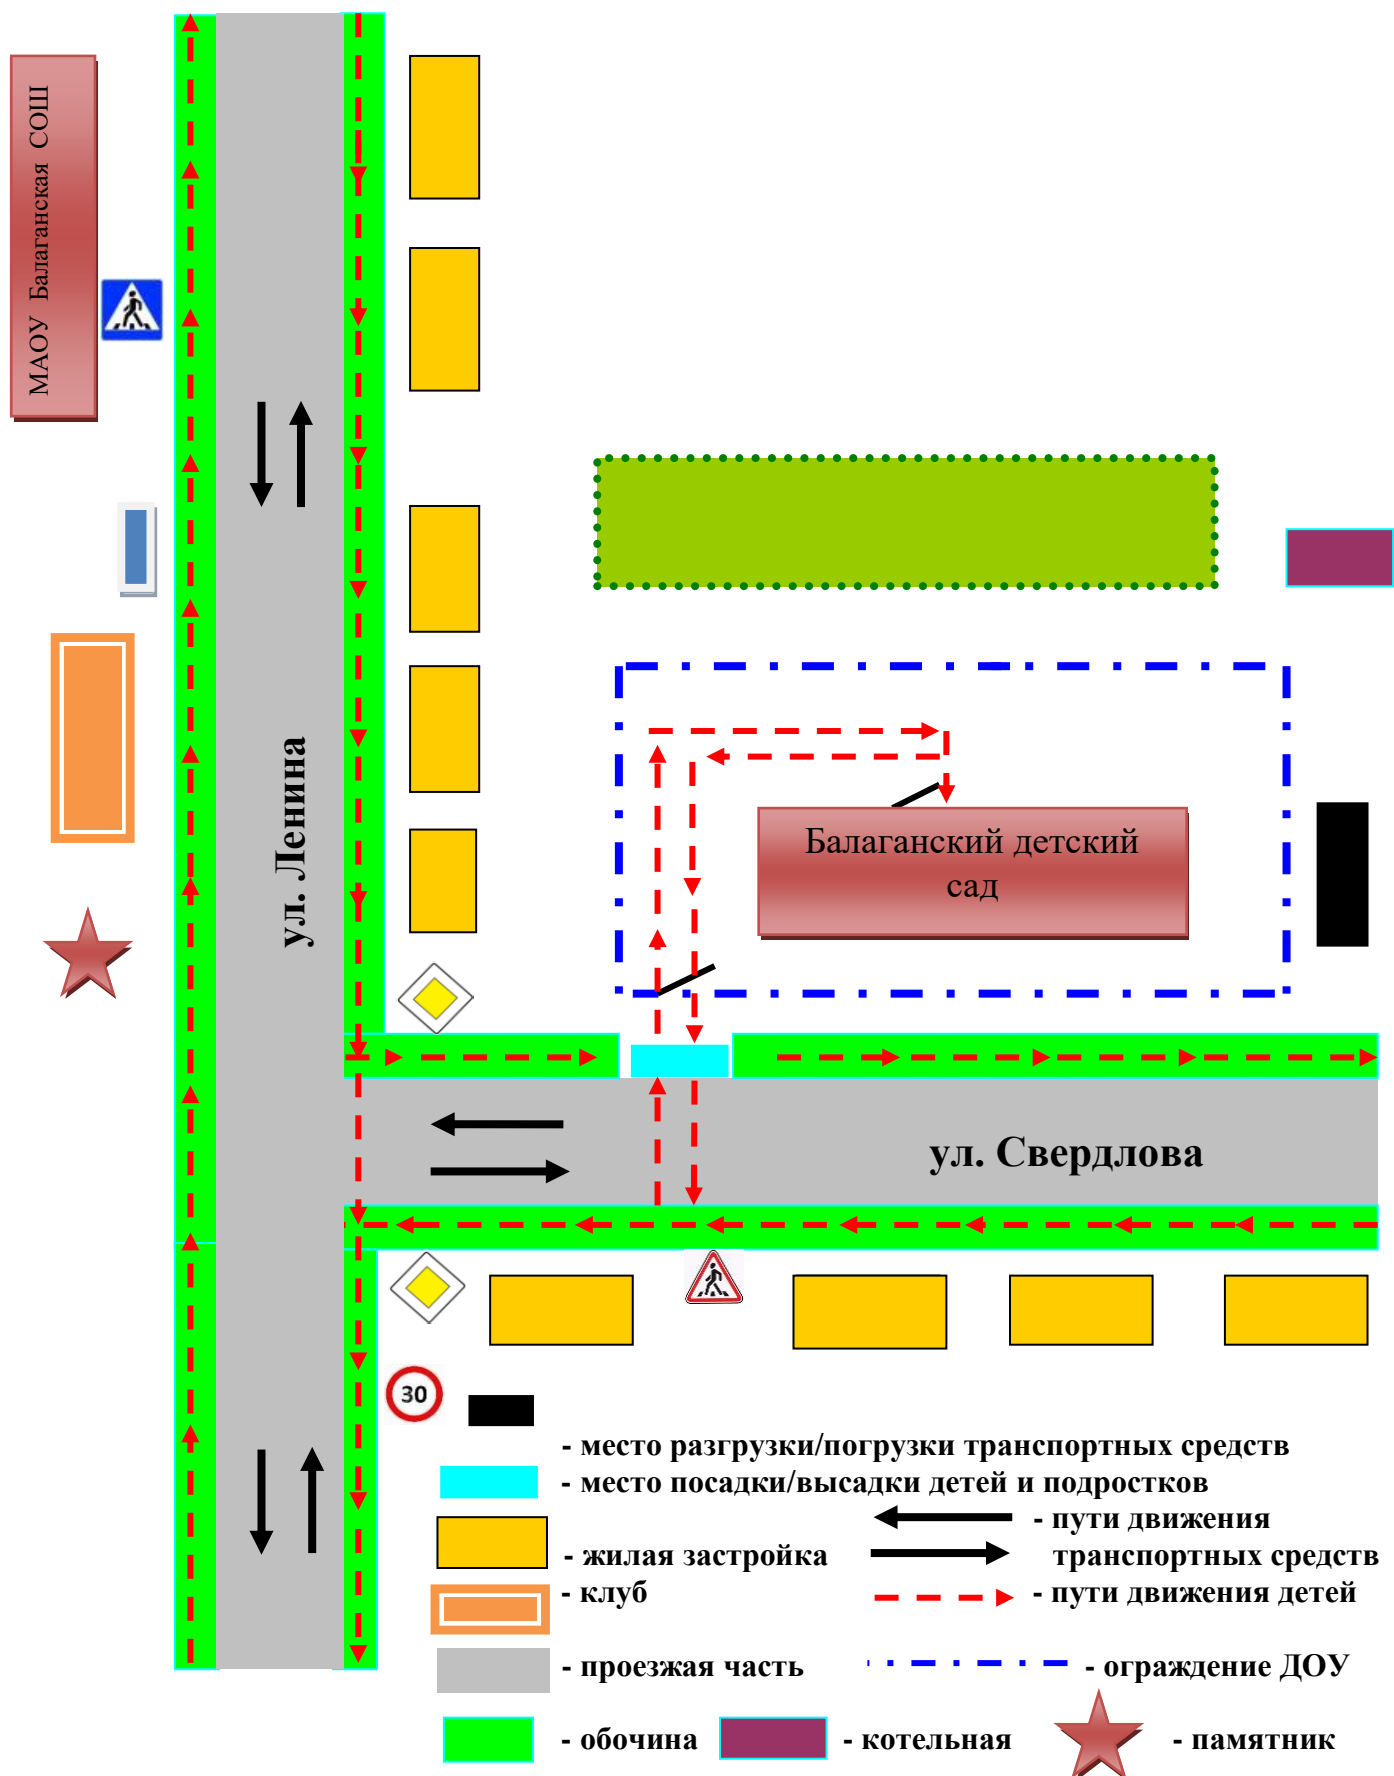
МАОУ Балаганская СОШ

ул. Ленина

Балаганский детский сад

ул. Свердлова

30

- место разгрузки/погрузки транспортных средств
- место посадки/высадки детей и подростков
- жилая застройка
- пути движения транспортных средств
- клуб
- пути движения детей
- проезжая часть
- ограждение ДОУ
- обочина
- котельная
- памятник